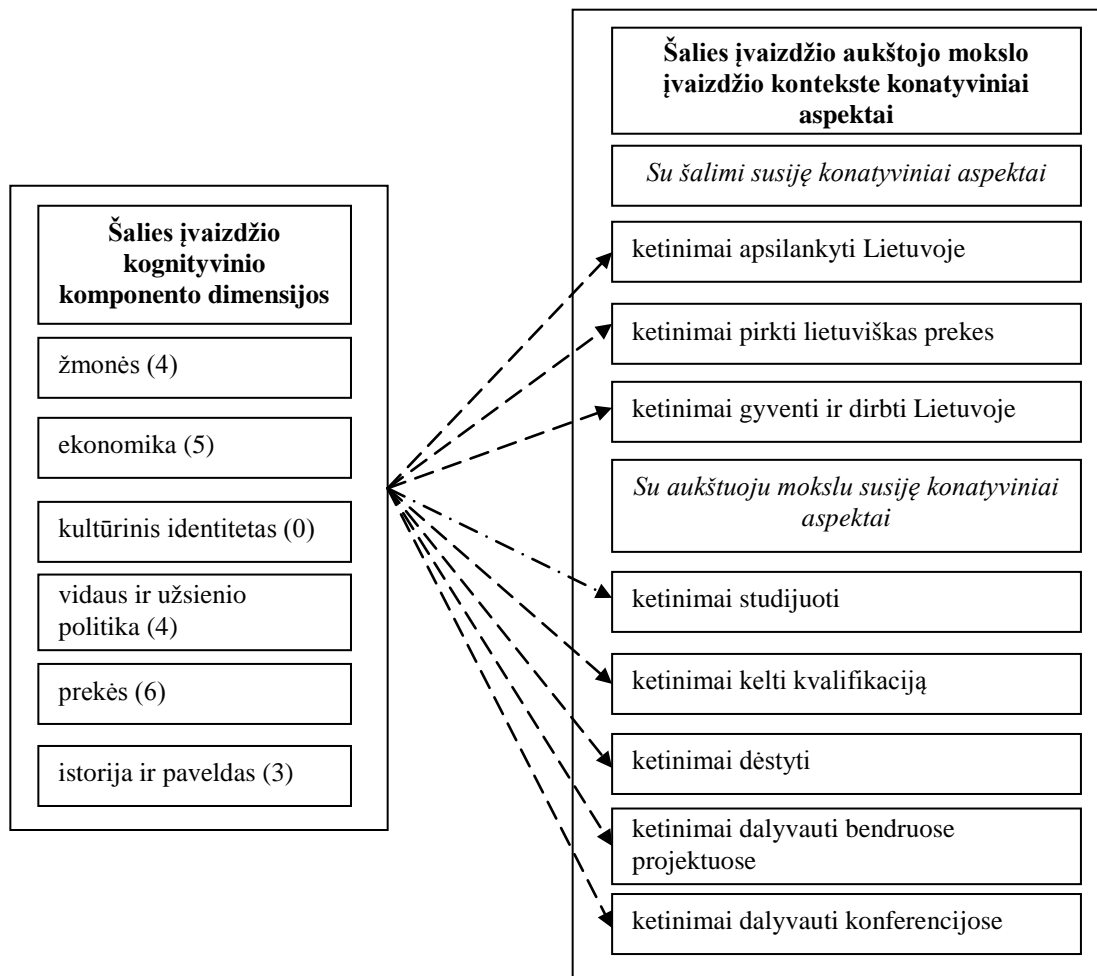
Šalies įvaizdžio kognityvinio komponento dimensijos

žmonės (4)

ekonomika (5)

kultūrinis identitetas (0)

vidaus ir užsienio politika (4)

prekės (6)

istorija ir paveldas (3)

Šalies įvaizdžio aukštojo mokslo įvaizdžio kontekste konatyviniai aspektai

Su šalimi susiję konatyviniai aspektai

ketinimai apsilankyti Lietuvoje

ketinimai pirkti lietuviškas prekes

ketinimai gyventi ir dirbti Lietuvoje

Su aukštuoju mokslu susiję konatyviniai aspektai

ketinimai studijuoti

ketinimai kelti kvalifikaciją

ketinimai dėstyti

ketinimai dalyvauti bendruose projektuose

ketinimai dalyvauti konferencijose